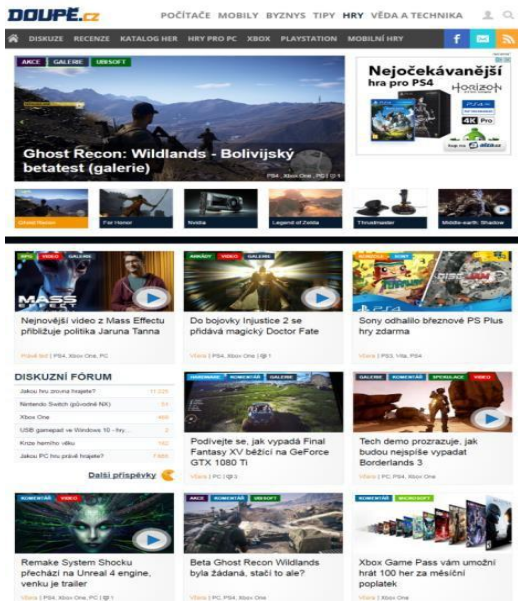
DOUPĚ.cz

POČÍTAČE MOBILY BYZNYS TIPY HRY VĚDA A TECHNIKA

DISKUZE RECENZE KATALOG HER HRY PRO PC XBOX PLAYSTATION MOBILNÍ HRY

AKCE GALERIE UBISOFT

Ghost Recon: Wildlands - Bolivijský betatest (galerie)

PS4, Xbox One, PC | 4

Nejočekávanější hra pro PS4

HORIZON

4K Pro

Ghost Recon For Honor Nvidia Legend of Zelda Thrustmaster Middle-earth: Shadow

Nejnovější video z Mass Effectu přibližuje politika Jaruna Tanna

Právě teď | PS4, Xbox One, PC

Do bojovky Injustice 2 se přidává magický Doctor Fate

Včera | PS4, Xbox One | 1

Sony odhalilo březnové PS Plus hry zdarma

Včera | PS3, Vita, PS4

DISKUZNÍ FÓRUM

Jakou hru zrovna hrajete? 11 025
Nintendo Switch (původně NX) 51
Xbox One 466
USB gamepad ve Windows 10 - hry... 2
Kniha herního věku 162
Jakou PC hru právě hrajete? 7 989

Další příspěvky

HARDWARE KOMENTÁŘ GALERIE

Podívejte se, jak vypadá Final Fantasy XV běžící na GeForce GTX 1080 Ti

Včera | PC | 3

GALERIE KOMENTÁŘ SPEKULACE VIDEO

Tech demo prozrazuje, jak budou nejspíše vypadat Borderlands 3

Včera | PC, PS4, Xbox One

KOMENTÁŘ VIDEO

Remake System Shocku přechází na Unreal 4 engine, venku je trailer

Včera | PS4, Xbox One, PC | 1

AKCE KOMENTÁŘ UBISOFT

Beta Ghost Recon Wildlands byla žádaná, stačí to ale?

Včera | PC, PS4, Xbox One

KOMENTÁŘ MICROSOFT

Xbox Game Pass vám umožní hrát 100 her za měsíční poplatek

Včera | Xbox One